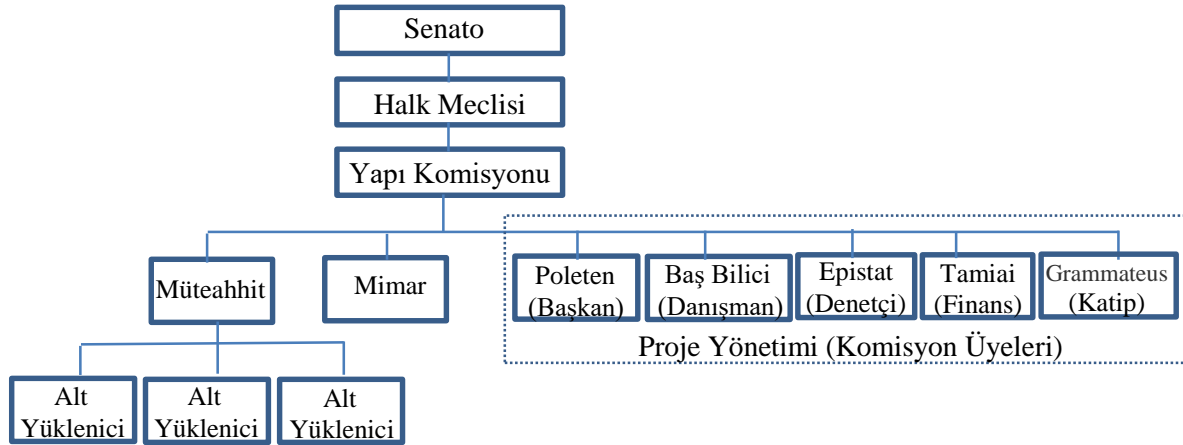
Senato

Halk Meclisi

Yapı Komisyonu

Müteahhit

Mimar

Poleten (Başkan)

Baş Bilici (Danışman)

Epistat (Denetçi)

Tamiai (Finans)

Grammateus (Katip)

Proje Yönetimi (Komisyon Üyeleri)

Alt Yüklenici

Alt Yüklenici

Alt Yüklenici